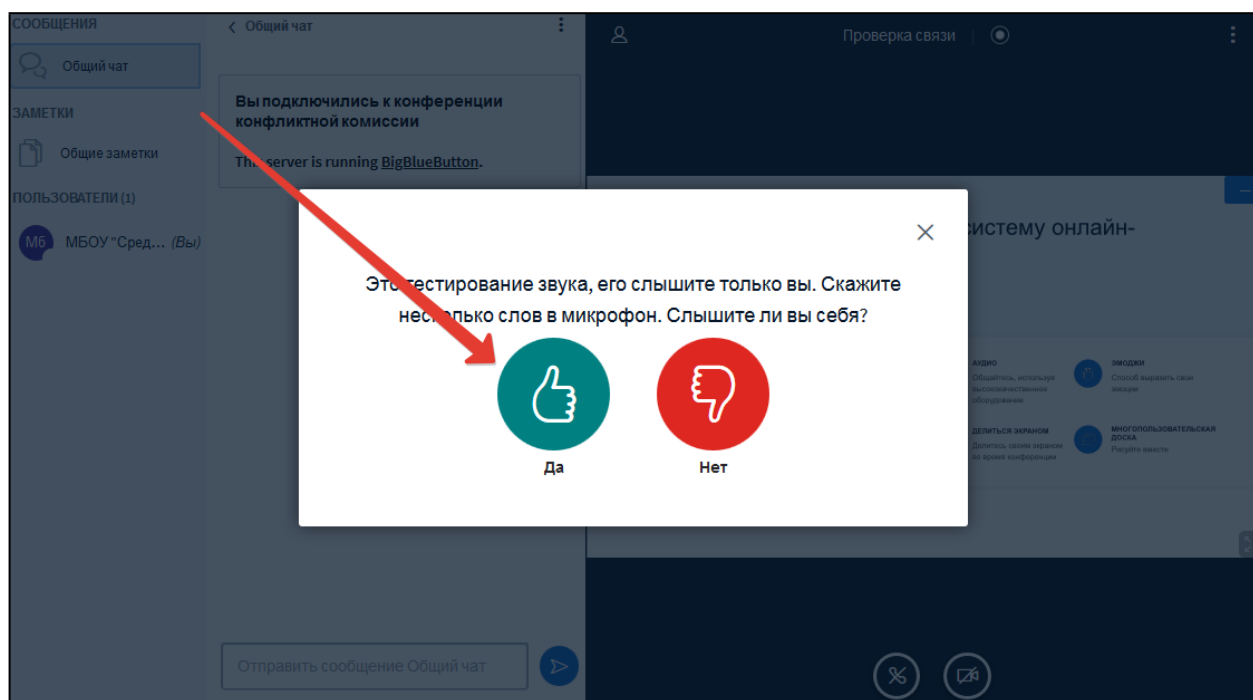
СООБЩЕНИЯ

Общий чат

ЗАМЕТКИ

Общие заметки

ПОЛЬЗОВАТЕЛИ (1)

Мб МБОУ "Сред... (Вы)

< Общий чат

Вы подключились к конференции конфликтной комиссии

Th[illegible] server is running BigBlueButton.

Отправить сообщение Общий чат

Проверка связи

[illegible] систему онлайн-

АУДИО
Общайтесь, используя высококачественное оборудование

ЭМОДЖИ
Способ выразить свои эмоции

ДЕЛИТЬСЯ ЭКРАНОМ
Делитесь своим экраном во время конференции

МНОГОПОЛЬЗОВАТЕЛЬСКАЯ ДОСКА
Рисуйте вместе

Это тестирование звука, его слышите только вы. Скажите несколько слов в микрофон. Слышите ли вы себя?

Да

Нет